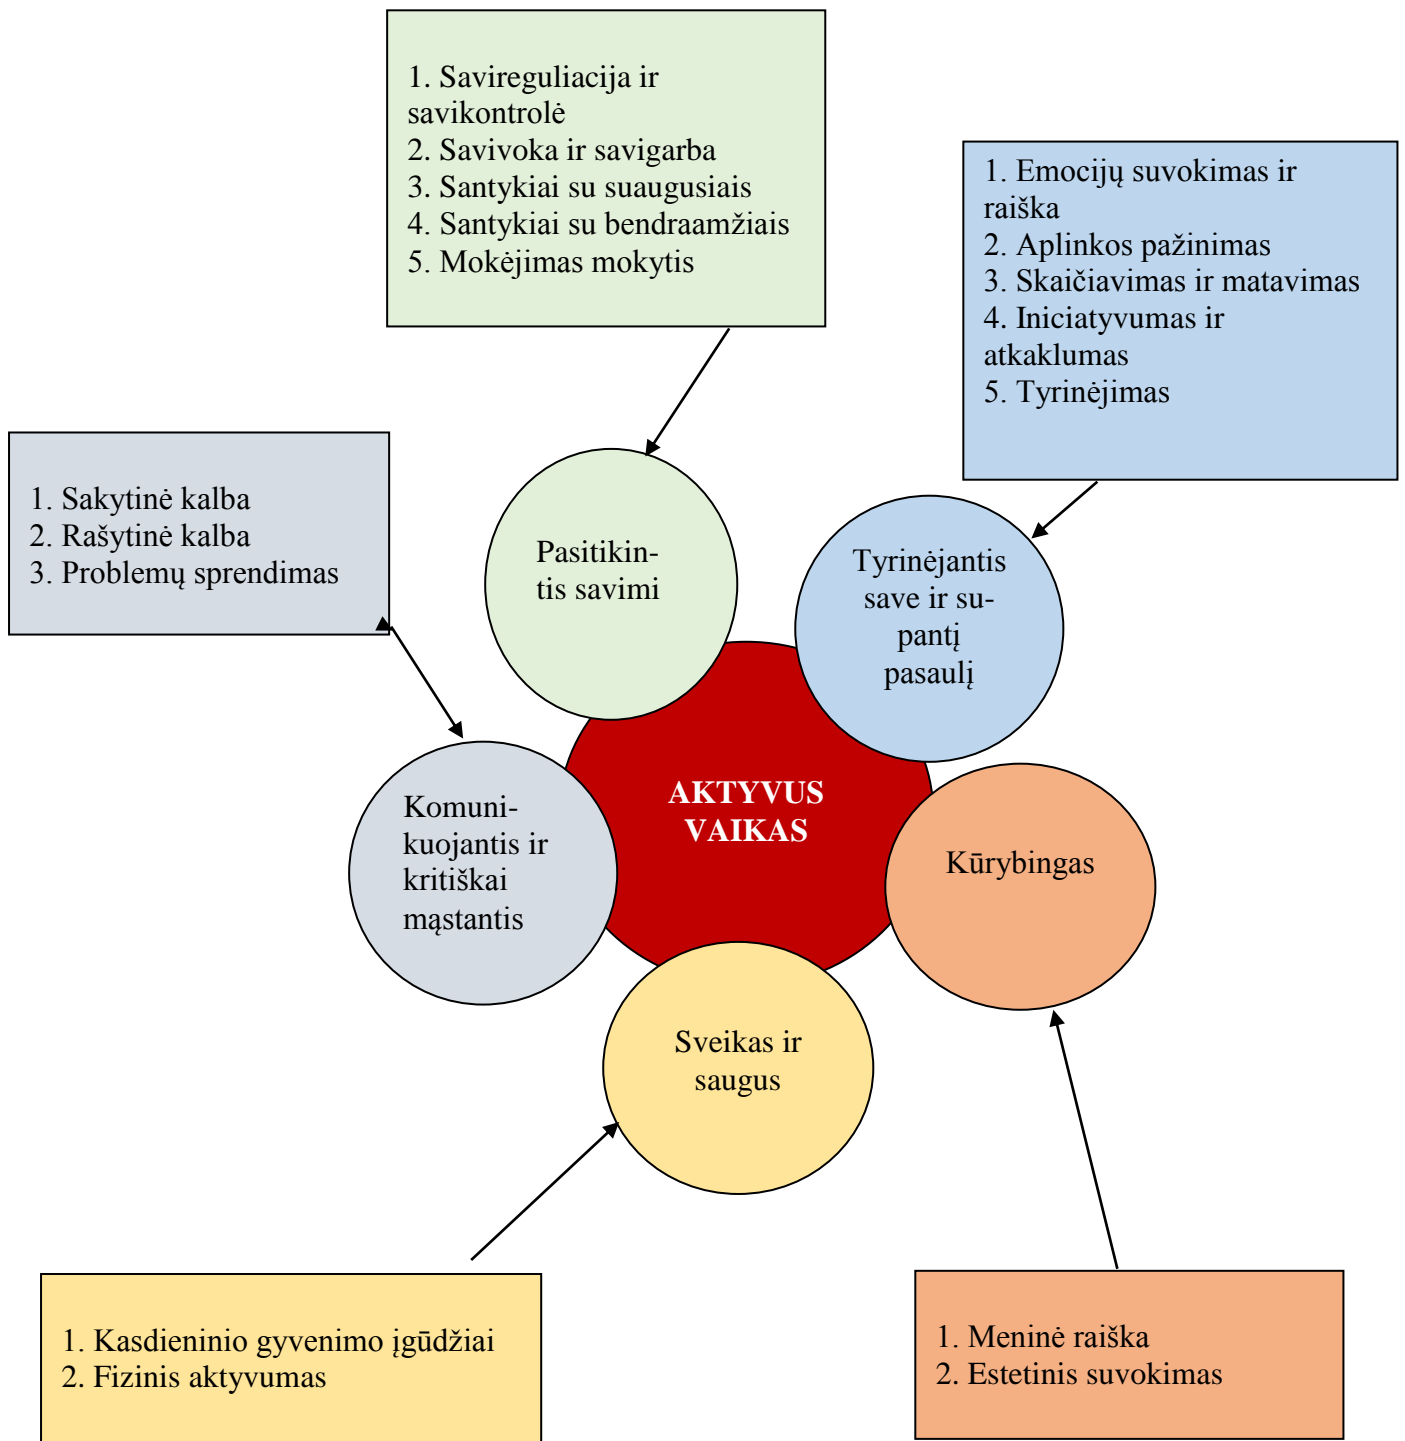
1. Savireguliacija ir savikontrolė
2. Savivoka ir savigarba
3. Santykiai su suaugusiais
4. Santykiai su bendraamžiais
5. Mokėjimas mokytis

1. Emocijų suvokimas ir raiška
2. Aplinkos pažinimas
3. Skaičiavimas ir matavimas
4. Iniciatyvumas ir atkaklumas
5. Tyrinėjimas

1. Sakytinė kalba
2. Rašytinė kalba
3. Problemų sprendimas

Pasitikintis savimi

Tyrinėjantis save ir supantį pasaulį

AKTYVUS VAIKAS

Komunikuojantis ir kritiškai mąstantis

Kūrybingas

Sveikas ir saugus

1. Kasdieninio gyvenimo įgūdžiai
2. Fizinis aktyvumas

1. Meninė raiška
2. Estetinis suvokimas